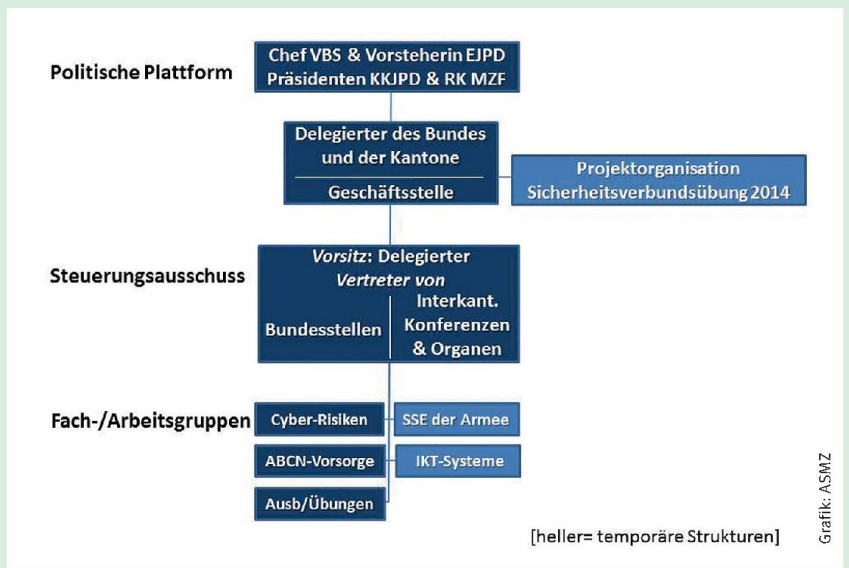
Politische Plattform

Chef VBS & Vorsteherin EJPD
Präsidenten KKJPD & RK MZF

Delegierter des Bundes und der Kantone

Geschäftsstelle

Projektorganisation Sicherheitsverbundsübung 2014

Steuerungsausschuss

Vorsitz: Delegierter
Vertreter von

Bundesstellen

Interkant. Konferenzen & Organen

Fach-/Arbeitsgruppen

Cyber-Risiken

SSE der Armee

ABCN-Vorsorge

IKT-Systeme

Ausb/Übungen

[heller= temporäre Strukturen]

Grafik: ASMZ